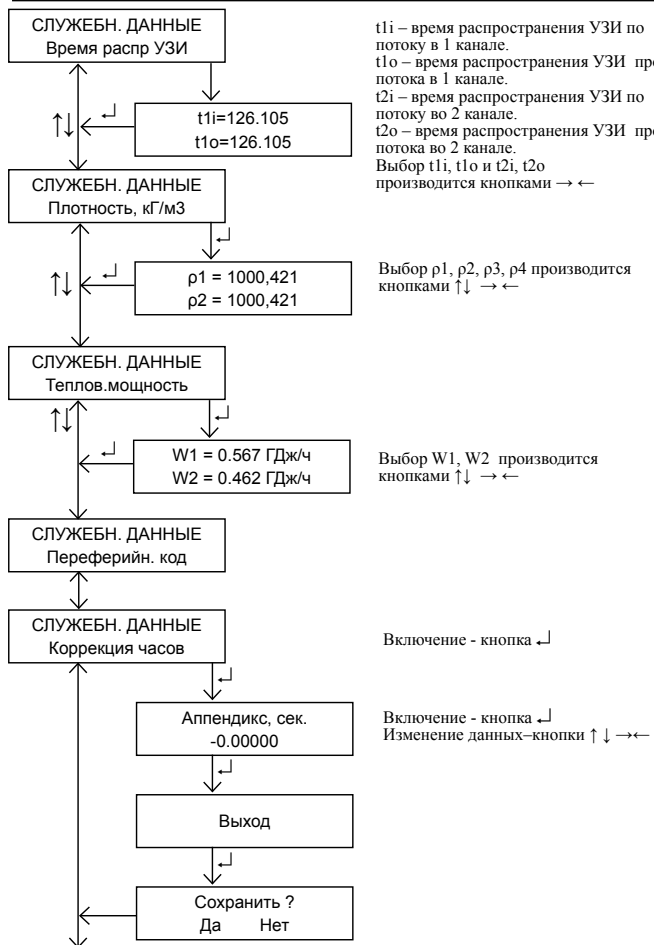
СЛУЖЕБН. ДАННЫЕ
Время распр УЗИ

t1i=126.105
t1o=126.105

t1i – время распространения УЗИ по потоку в 1 канале.
t1o – время распространения УЗИ про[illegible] потока в 1 канале.
t2i – время распространения УЗИ по потоку во 2 канале.
t2o – время распространения УЗИ про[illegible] потока во 2 канале.
Выбор t1i, t1o и t2i, t2o производится кнопками → ←

↑↓

СЛУЖЕБН. ДАННЫЕ
Плотность, кГ/м3

ρ1 = 1000,421
ρ2 = 1000,421

Выбор ρ1, ρ2, ρ3, ρ4 производится кнопками ↑↓ → ←

↑↓

СЛУЖЕБН. ДАННЫЕ
Теплов.мощность

W1 = 0.567 ГДж/ч
W2 = 0.462 ГДж/ч

Выбор W1, W2 производится кнопками ↑↓ → ←

↑↓

СЛУЖЕБН. ДАННЫЕ
Переферийн. код

СЛУЖЕБН. ДАННЫЕ
Коррекция часов

Включение - кнопка ↵

Аппендикс, сек.
-0.00000

Включение - кнопка ↵
Изменение данных–кнопки ↑ ↓ →←

Выход

Сохранить ?
Да Нет